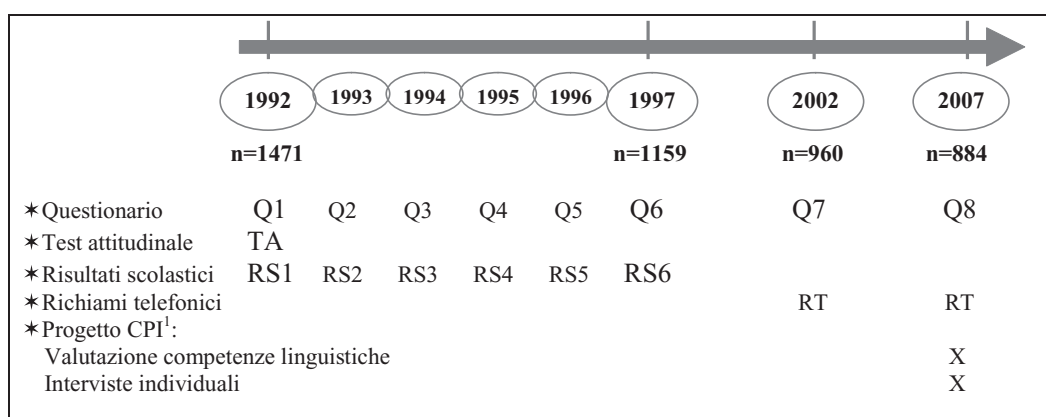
1992 1993 1994 1995 1996 1997 2002 2007

n=1471 n=1159 n=960 n=884

| | 1992 | 1993 | 1994 | 1995 | 1996 | 1997 | 2002 | 2007 |
|---|---|---|---|---|---|---|---|---|
| ✶Questionario | Q1 | Q2 | Q3 | Q4 | Q5 | Q6 | Q7 | Q8 |
| ✶Test attitudinale | TA | | | | | | | |
| ✶Risultati scolastici | RS1 | RS2 | RS3 | RS4 | RS5 | RS6 | | |
| ✶Richiami telefonici | | | | | | | RT | RT |
| ✶Progetto CPI$^1$: | | | | | | | | |
| Valutazione competenze linguistiche | | | | | | | | X |
| Interviste individuali | | | | | | | | X |